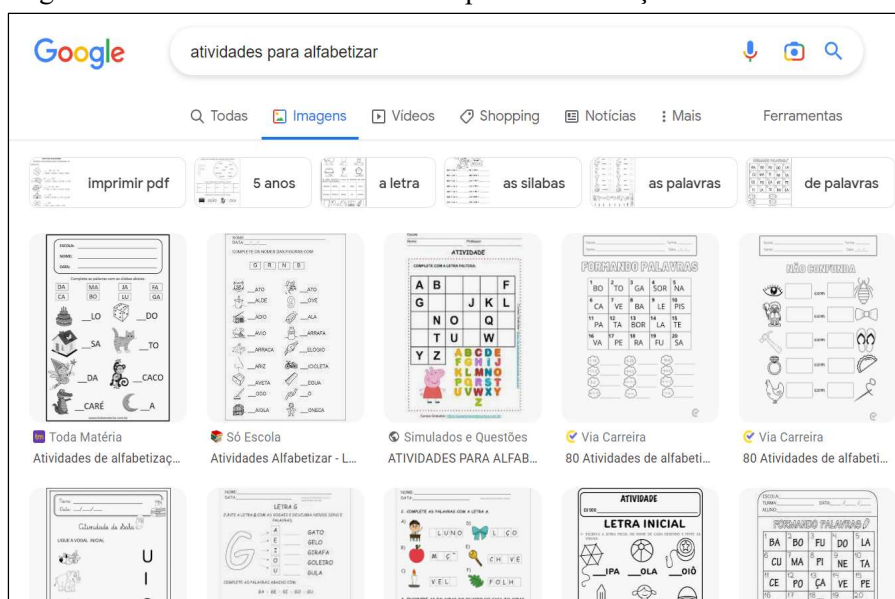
Google atividades para alfabetizar

Todas Imagens Vídeos Shopping Notícias Mais Ferramentas

imprimir pdf 5 anos a letra as silabas as palavras de palavras

Toda Matéria
Atividades de alfabetizaç...

Só Escola
Atividades Alfabetizar - L...

Simulados e Questões
ATIVIDADES PARA ALFAB...

Via Carreira
80 Atividades de alfabeti...

Via Carreira
80 Atividades de alfabeti...

ATIVIDADE
A B F
G J K L
N O Q
T U W
Y Z

FORMANDO PALAVRAS
BO TO GA SOR NA
CA VE BA LE PIS
PA TA BOR LA TE
VA PE RA FU SA

NÃO CONFUNDA

LETRA G
GATO
GELO
GIRAFA
GOLEIRO
GULA

ATIVIDADE
LETRA INICIAL
IPA OLA OIÔ

FORMANDO PALAVRAS
BA BO FU DO LA
CU MA PI NE TA
CE PO ÇA VE PE

Atividade de Aula
LUNO LCO
VEL FOLH
U
I